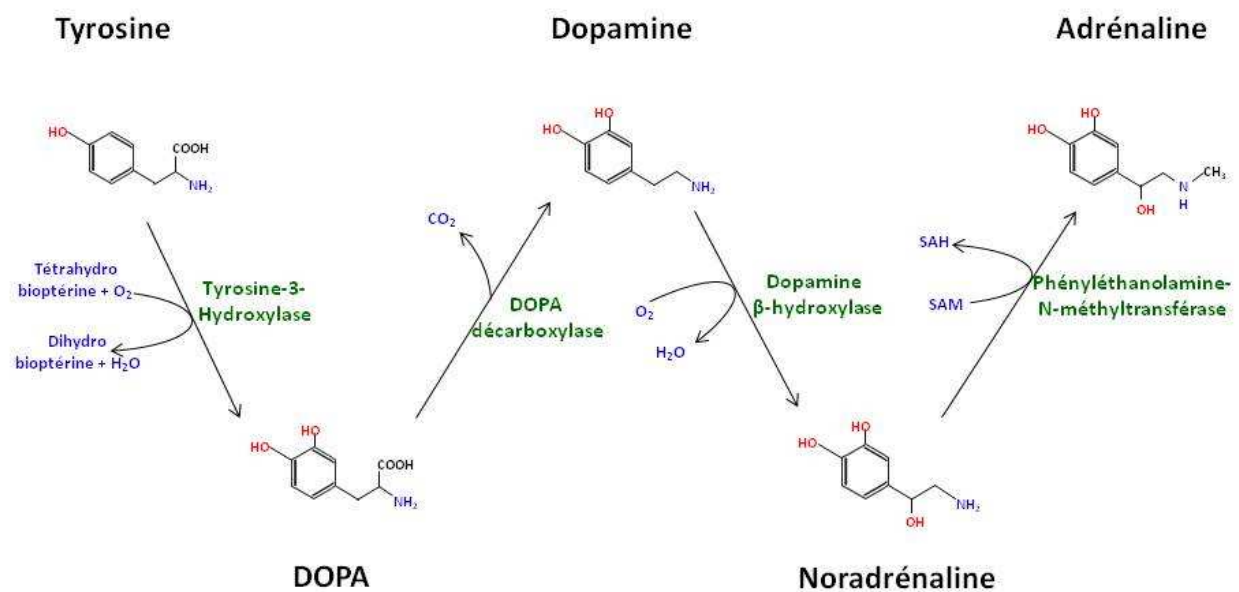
Tyrosine

Dopamine

Adrénaline

HO

COOH

$NH_2$

Tétrahydro bioptérine + $O_2$

Tyrosine-3-Hydroxylase

Dihydro bioptérine + $H_2O$

HO

HO

COOH

$NH_2$

DOPA

$CO_2$

DOPA décarboxylase

HO

HO

$NH_2$

$O_2$

Dopamine β-hydroxylase

$H_2O$

HO

HO

OH

$NH_2$

Noradrénaline

SAH

SAM

Phényléthanolamine-N-méthyltransférase

HO

HO

OH

N

H

$CH_3$